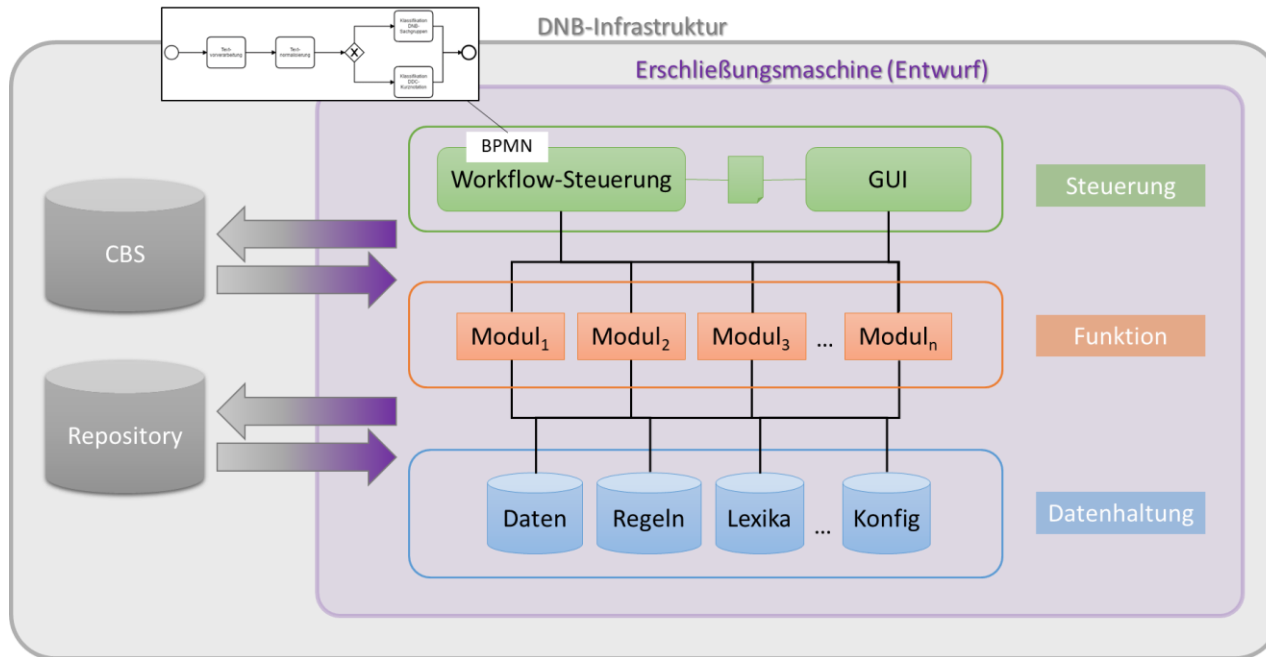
Text-vorverarbeitung

Text-normalisierung

Klassifikation DNB-Sachgruppen

Klassifikation DDC-Kurznotation

DNB-Infrastruktur

Erschließungsmaschine (Entwurf)

BPMN

Workflow-Steuerung

GUI

Steuerung

CBS

Modul$_1$

Modul$_2$

Modul$_3$

...

Modul$_n$

Funktion

Repository

Daten

Regeln

Lexika

...

Konfig

Datenhaltung